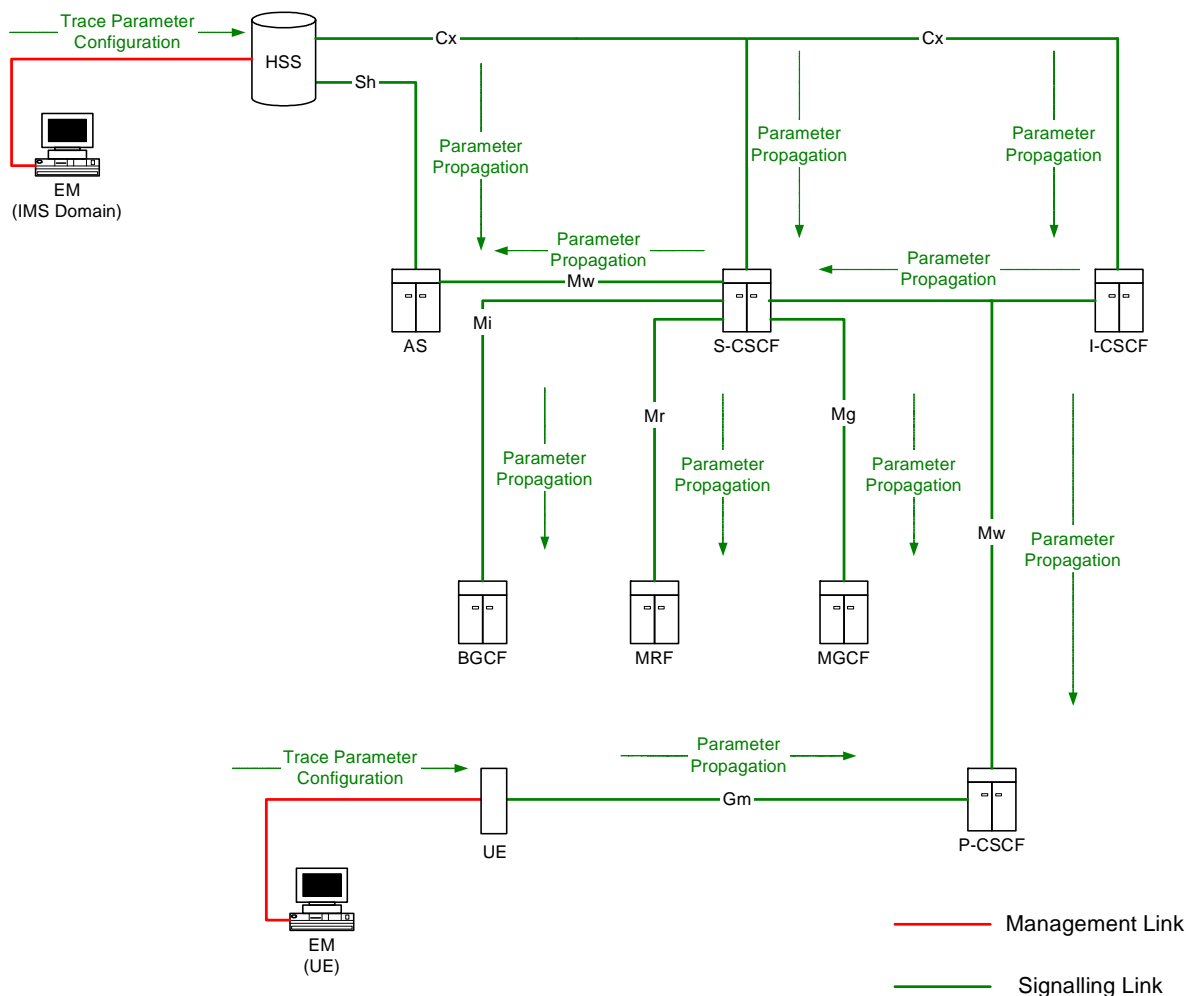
Trace Parameter Configuration

HSS

Cx

Cx

Sh

EM (IMS Domain)

Parameter Propagation

Parameter Propagation

Parameter Propagation

Parameter Propagation

Parameter Propagation

AS

Mw

S-CSCF

I-CSCF

Mi

Mr

Mg

Parameter Propagation

Parameter Propagation

Parameter Propagation

Mw

Parameter Propagation

BGCF

MRF

MGCF

Trace Parameter Configuration

Parameter Propagation

UE

Gm

P-CSCF

EM (UE)

Management Link

Signalling Link